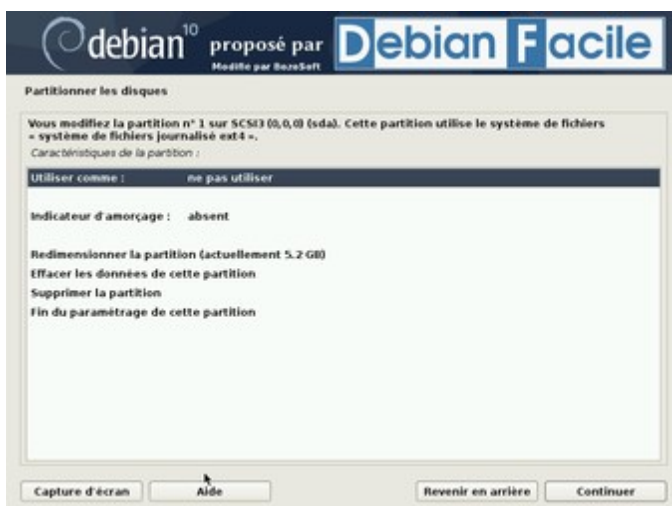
debian 10 proposé par Modifié par BozeSoft Debian Facile

Partitionner les disques

Vous modifiez la partition n° 1 sur SCSI3 (0,0,0) (sda). Cette partition utilise le système de fichiers « système de fichiers journalisé ext4 ».

Caractéristiques de la partition :

Utiliser comme : ne pas utiliser

Indicateur d'amorçage : absent

Redimensionner la partition (actuellement 5.2 GB)
Effacer les données de cette partition
Supprimer la partition
Fin du paramétrage de cette partition

Capture d'écran | Aide | Revenir en arrière | Continuer